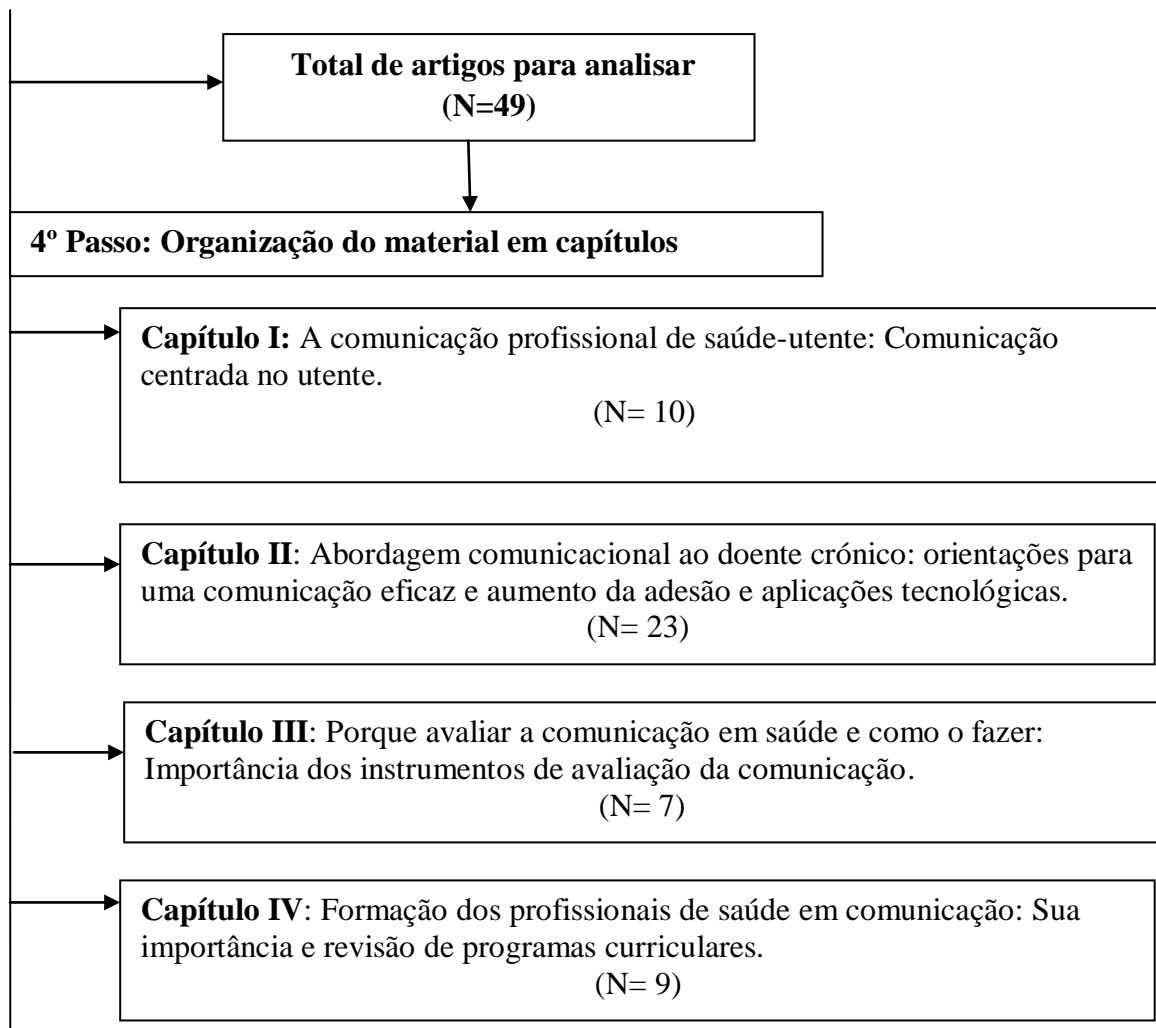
**Total de artigos para analisar (N=49)**

**4º Passo: Organização do material em capítulos**

**Capítulo I:** A comunicação profissional de saúde-utente: Comunicação centrada no utente.
(N= 10)

**Capítulo II**: Abordagem comunicacional ao doente crónico: orientações para uma comunicação eficaz e aumento da adesão e aplicações tecnológicas.
(N= 23)

**Capítulo III**: Porque avaliar a comunicação em saúde e como o fazer: Importância dos instrumentos de avaliação da comunicação.
(N= 7)

**Capítulo IV**: Formação dos profissionais de saúde em comunicação: Sua importância e revisão de programas curriculares.
(N= 9)